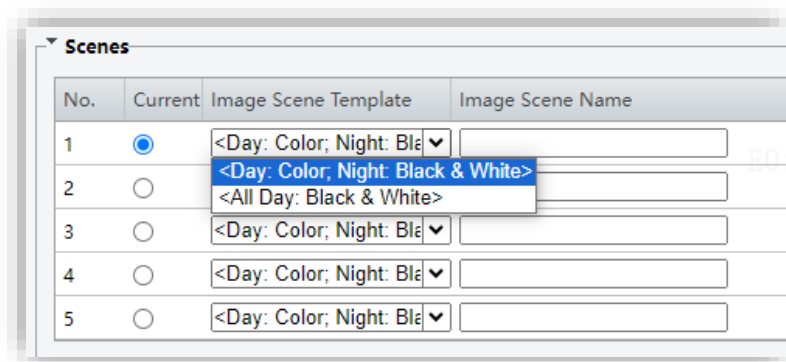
Scenes

| No. | Current | Image Scene Template | Image Scene Name |
|---|---|---|---|
| 1 | | <Day: Color; Night: Bla | |
| 2 | | | |
| 3 | | <Day: Color; Night: Bla | |
| 4 | | <Day: Color; Night: Bla | |
| 5 | | <Day: Color; Night: Bla | |

<Day: Color; Night: Black & White>
<All Day: Black & White>

E0